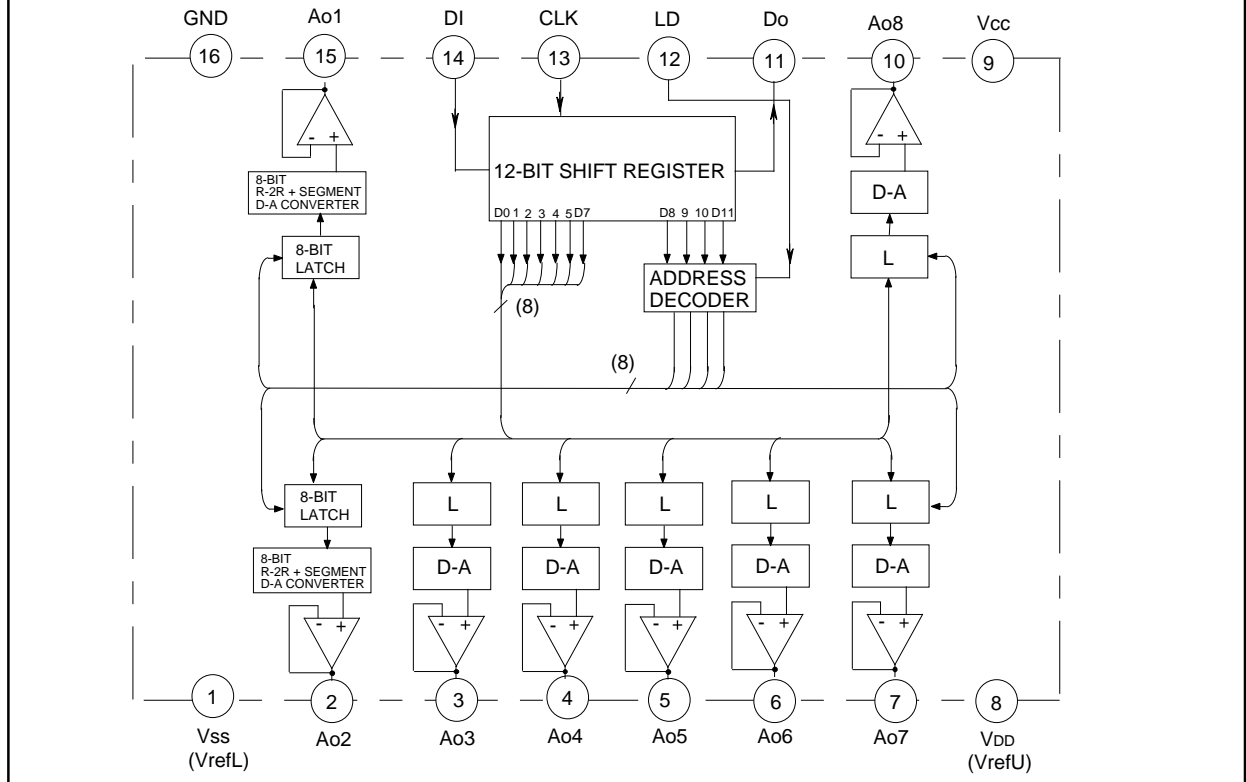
GND
16
Ao1
15
DI
14
CLK
13
LD
12
Do
11
Ao8
10
Vcc
9

- +
8-BIT R-2R + SEGMENT D-A CONVERTER
8-BIT LATCH

12-BIT SHIFT REGISTER
D0 1 2 3 4 5 D7
D8 9 10 D11
ADDRESS DECODER
(8)
(8)

- +
D-A
L

8-BIT LATCH
8-BIT R-2R + SEGMENT D-A CONVERTER
- +

L
D-A
- +

L
D-A
- +

L
D-A
- +

L
D-A
- +

L
D-A
- +

1
Vss (VrefL)
2
Ao2
3
Ao3
4
Ao4
5
Ao5
6
Ao6
7
Ao7
8
VDD (VrefU)